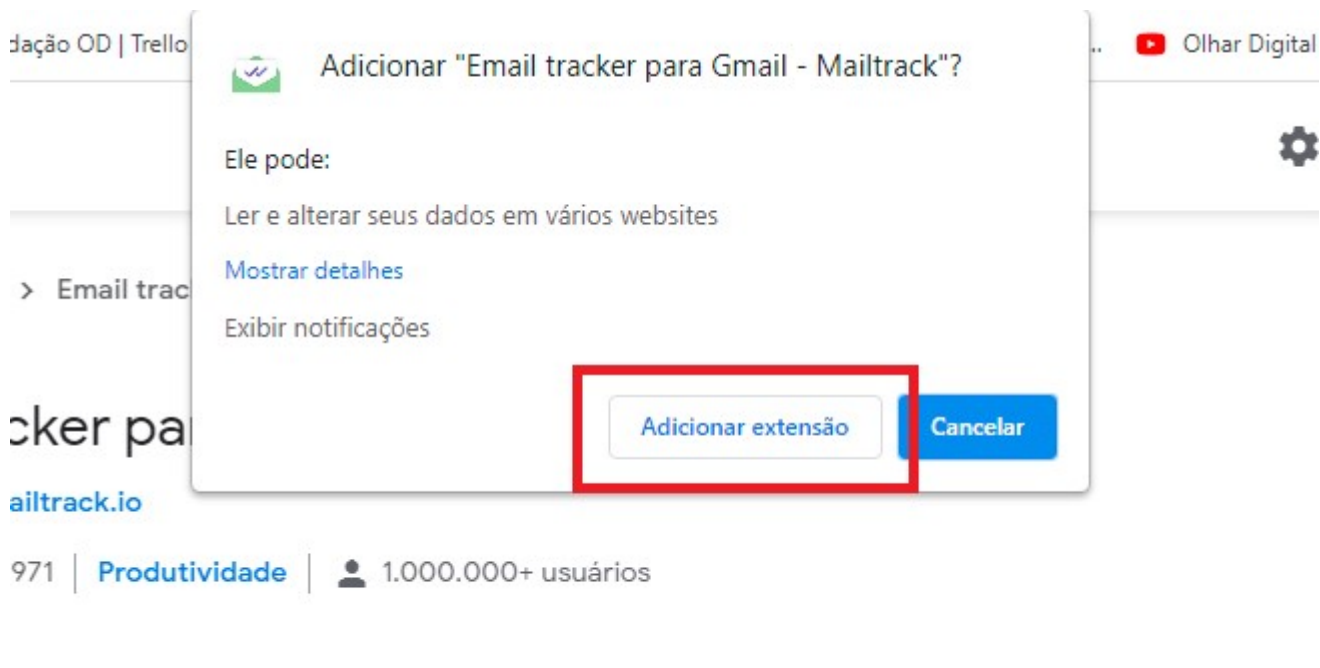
dação OD | Trello

.. Olhar Digital

Adicionar "Email tracker para Gmail - Mailtrack"?

Ele pode:

Ler e alterar seus dados em vários websites

Mostrar detalhes

Exibir notificações

Adicionar extensão

Cancelar

> Email trac

cker pa

ailtrack.io

971 | Produtividade | 1.000.000+ usuários